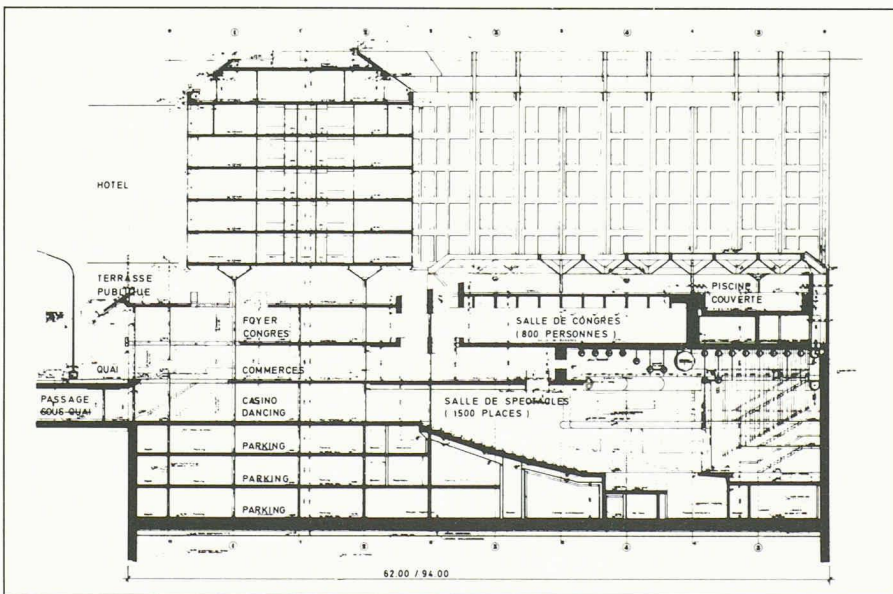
①
②
③
④
⑤

HOTEL

TERRASSE PUBLIQUE

FOYER CONGRES

SALLE DE CONGRES (800 PERSONNES)

PISCINE COUVERTE

QUAI

COMMERCES

PASSAGE SOUS QUAI

CASINO DANCING

SALLE DE SPECTACLES (1500 PLACES)

PARKING

PARKING

PARKING

①
②
③
④
⑤

62.00 / 94.00